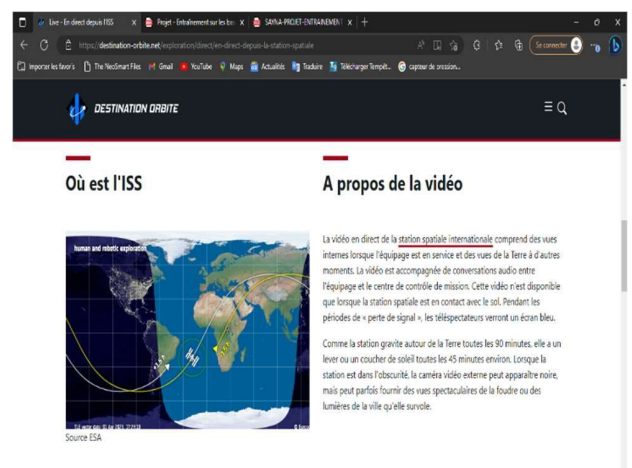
Live - En direct depuis l'ISS | Projet - Entraînement sur les bus | SAYNA-PROJET-ENTRAINEMENT | +

https://destination-orbite.net/exploration/direct/en-direct-depuis-la-station-spatiale

Se connecter

Importer les favoris | The NeoSmart Files | Gmail | YouTube | Maps | Actualités | Traduire | Télécharger Tempêt... | capteur de pression...

DESTINATION ORBITE

Où est l'ISS

human and robotic exploration

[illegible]

Source ESA

A propos de la vidéo

La vidéo en direct de la station spatiale internationale comprend des vues internes lorsque l'équipage est en service et des vues de la Terre à d'autres moments. La vidéo est accompagnée de conversations audio entre l'équipage et le centre de contrôle de mission. Cette vidéo n'est disponible que lorsque la station spatiale est en contact avec le sol. Pendant les périodes de « perte de signal », les téléspectateurs verront un écran bleu.

Comme la station gravite autour de la Terre toutes les 90 minutes, elle a un lever ou un coucher de soleil toutes les 45 minutes environ. Lorsque la station est dans l'obscurité, la caméra vidéo externe peut apparaître noire, mais peut parfois fournir des vues spectaculaires de la foudre ou des lumières de la ville qu'elle survole.